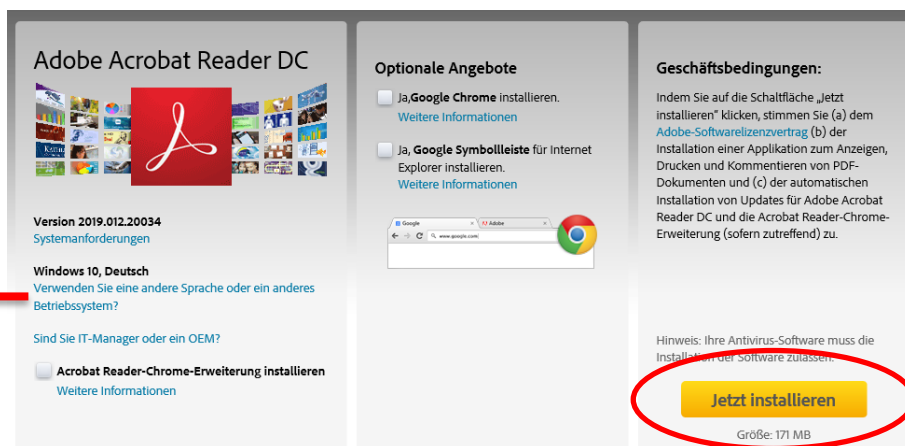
Adobe Acrobat Reader DC

Version 2019.012.20034
Systemanforderungen

Windows 10, Deutsch
Verwenden Sie eine andere Sprache oder ein anderes Betriebssystem?

Sind Sie IT-Manager oder ein OEM?

Acrobat Reader-Chrome-Erweiterung installieren
Weitere Informationen

Optionale Angebote

Ja, Google Chrome installieren.
Weitere Informationen

Ja, Google Symbolleiste für Internet Explorer installieren.
Weitere Informationen

Google
Adobe
www.google.com

Geschäftsbedingungen:

Indem Sie auf die Schaltfläche „Jetzt installieren" klicken, stimmen Sie (a) dem Adobe-Softwarelizenzvertrag (b) der Installation einer Applikation zum Anzeigen, Drucken und Kommentieren von PDF-Dokumenten und (c) der automatischen Installation von Updates für Adobe Acrobat Reader DC und die Acrobat Reader-Chrome-Erweiterung (sofern zutreffend) zu.

Hinweis: Ihre Antivirus-Software muss die Installation der Software zulassen.

Jetzt installieren

Größe: 171 MB